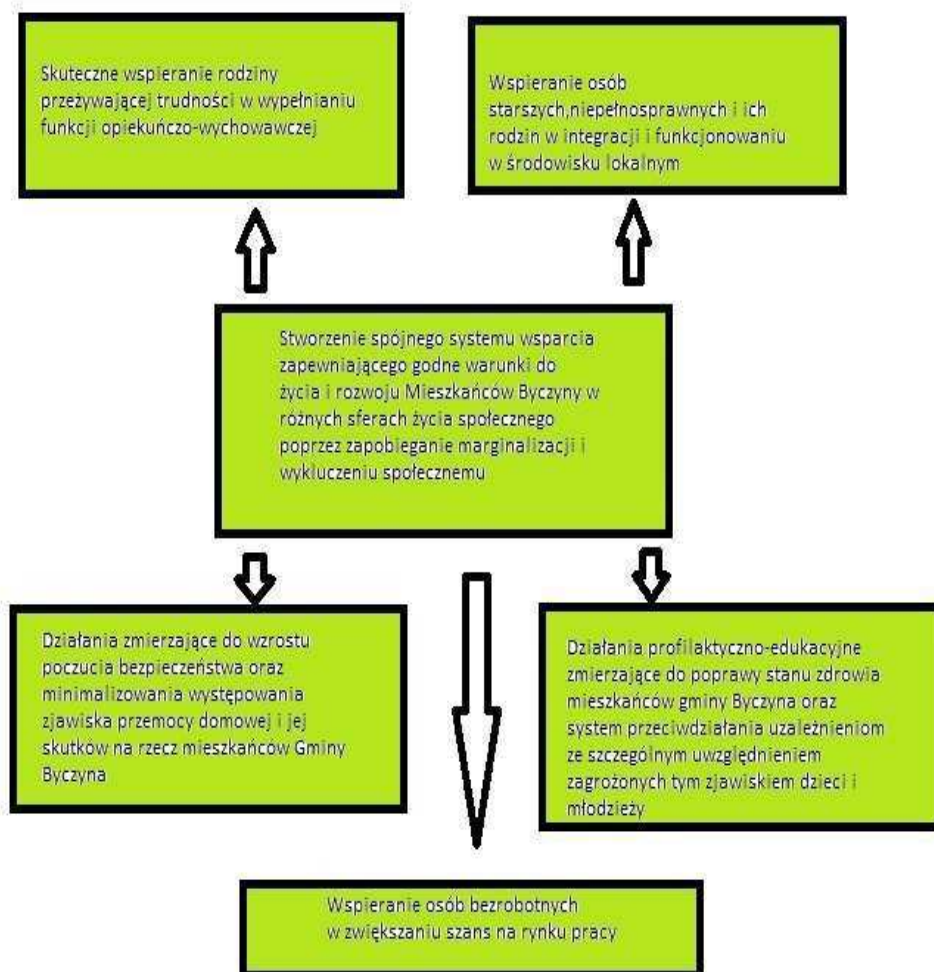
Skuteczne wspieranie rodziny przeżywającej trudności w wypełnianiu funkcji opiekuńczo-wychowawczej

Wspieranie osób starszych,niepełnosprawnych i ich rodzin w integracji i funkcjonowaniu w środowisku lokalnym

Stworzenie spójnego systemu wsparcia zapewniającego godne warunki do życia i rozwoju Mieszkańców Byczyny w różnych sferach życia społecznego poprzez zapobieganie marginalizacji i wykluczeniu społecznemu

Działania zmierzające do wzrostu poczucia bezpieczeństwa oraz minimalizowania występowania zjawiska przemocy domowej i jej skutków na rzecz mieszkańców Gminy Byczyna

Działania profilaktyczno-edukacyjne zmierzające do poprawy stanu zdrowia mieszkańców gminy Byczyna oraz system przeciwdziałania uzależnieniom ze szczególnym uwzględnieniem zagrożonych tym zjawiskiem dzieci i młodzieży

Wspieranie osób bezrobotnych w zwiększaniu szans na rynku pracy